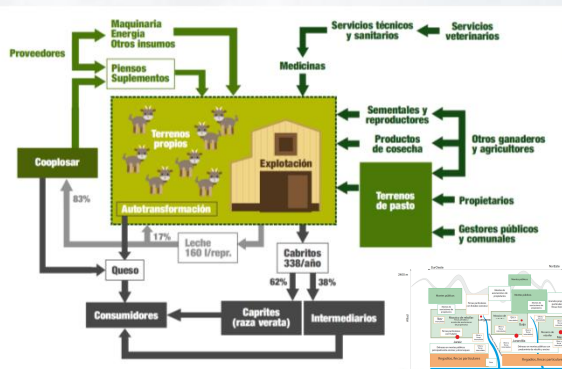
Proveedores

Maquinaria
Energía
Otros insumos

Piensos
Suplementos

Servicios técnicos y sanitarios

Servicios veterinarios

Medicinas

Terrenos propios

Explotación

Autotransformación

Cooplosar

83%

17%

Leche
160 l/repr.

Queso

Cabritos
338/año

62%

38%

Sementales y reproductores

Productos de cosecha

Otros ganaderos y agricultores

Terrenos de pasto

Propietarios

Gestores públicos y comunales

Consumidores

Capritos
(raza verata)

Intermediarios

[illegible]